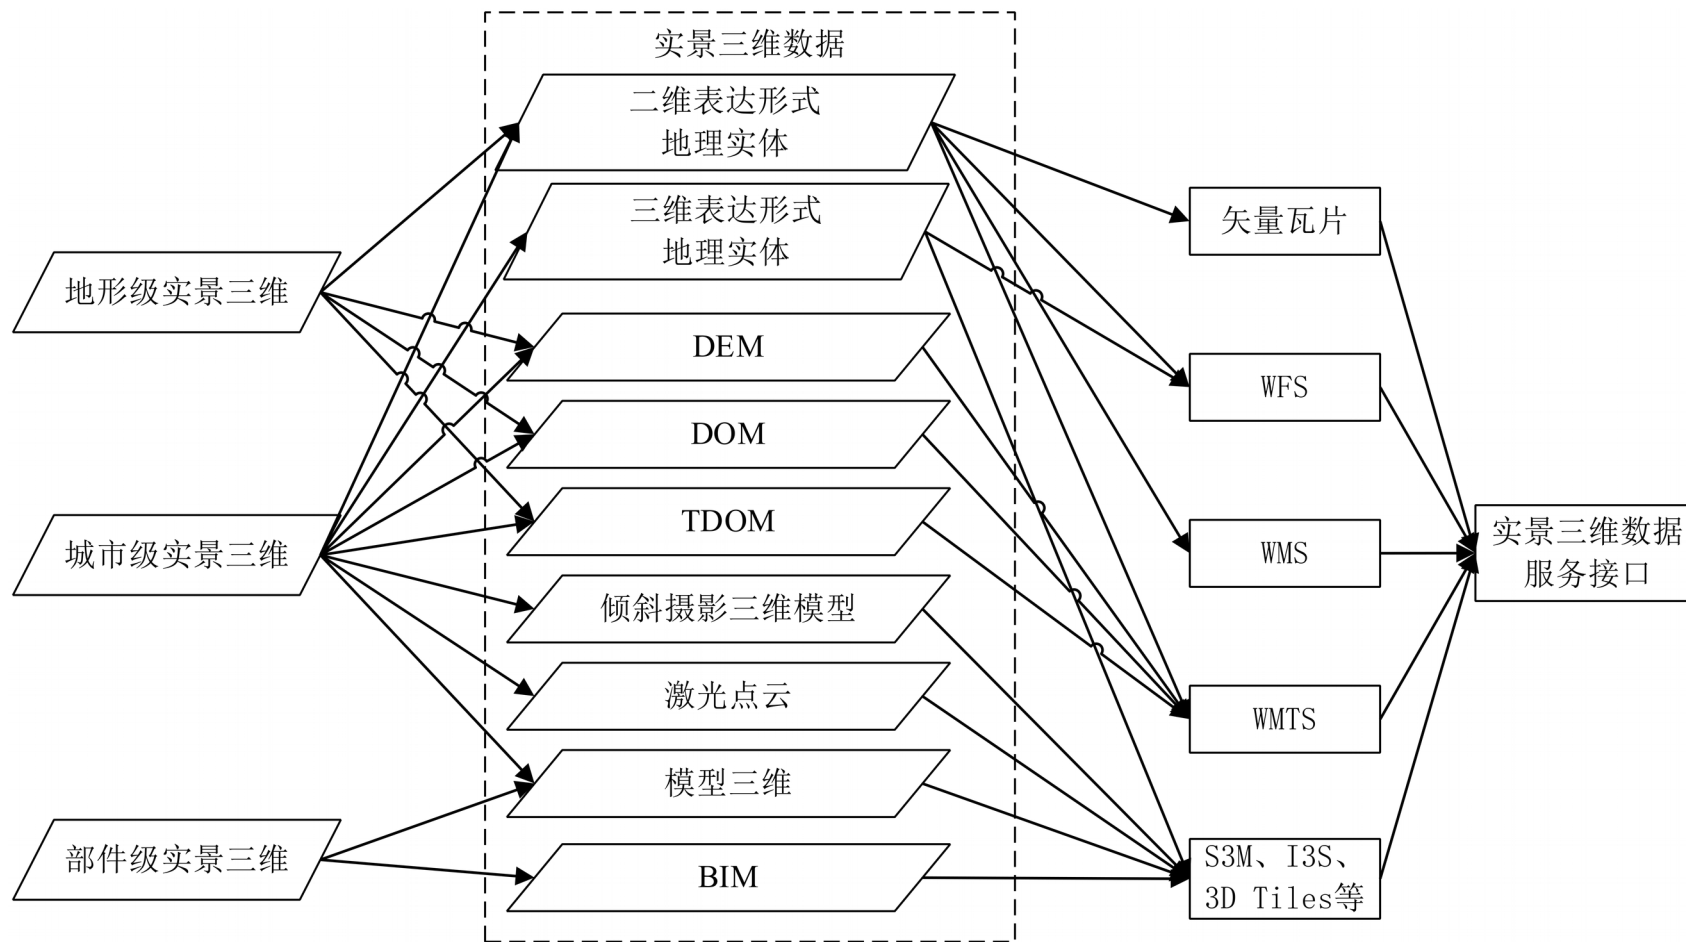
实景三维数据

二维表达形式
地理实体

三维表达形式
地理实体

DEM

DOM

TDOM

倾斜摄影三维模型

激光点云

模型三维

BIM

地形级实景三维

城市级实景三维

部件级实景三维

矢量瓦片

WFS

WMS

WMTS

S3M、I3S、3D Tiles等

实景三维数据
服务接口